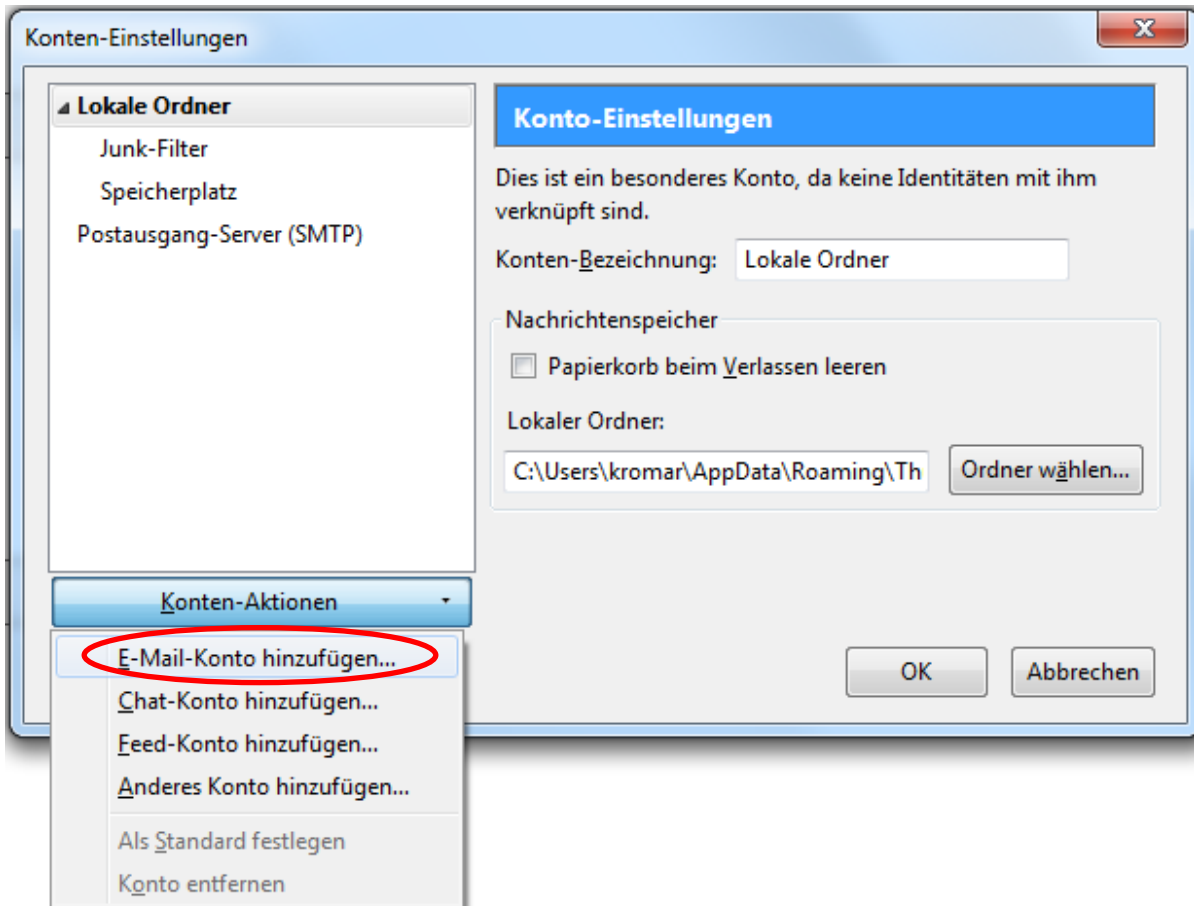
Konten-Einstellungen

Lokale Ordner
Junk-Filter
Speicherplatz
Postausgang-Server (SMTP)

Konto-Einstellungen

Dies ist ein besonderes Konto, da keine Identitäten mit ihm verknüpft sind.

Konten-Bezeichnung: Lokale Ordner

Nachrichtenspeicher

Papierkorb beim Verlassen leeren

Lokaler Ordner:

C:\Users\kromar\AppData\Roaming\Th

Ordner wählen...

Konten-Aktionen

E-Mail-Konto hinzufügen...
Chat-Konto hinzufügen...
Feed-Konto hinzufügen...
Anderes Konto hinzufügen...
Als Standard festlegen
Konto entfernen

OK

Abbrechen